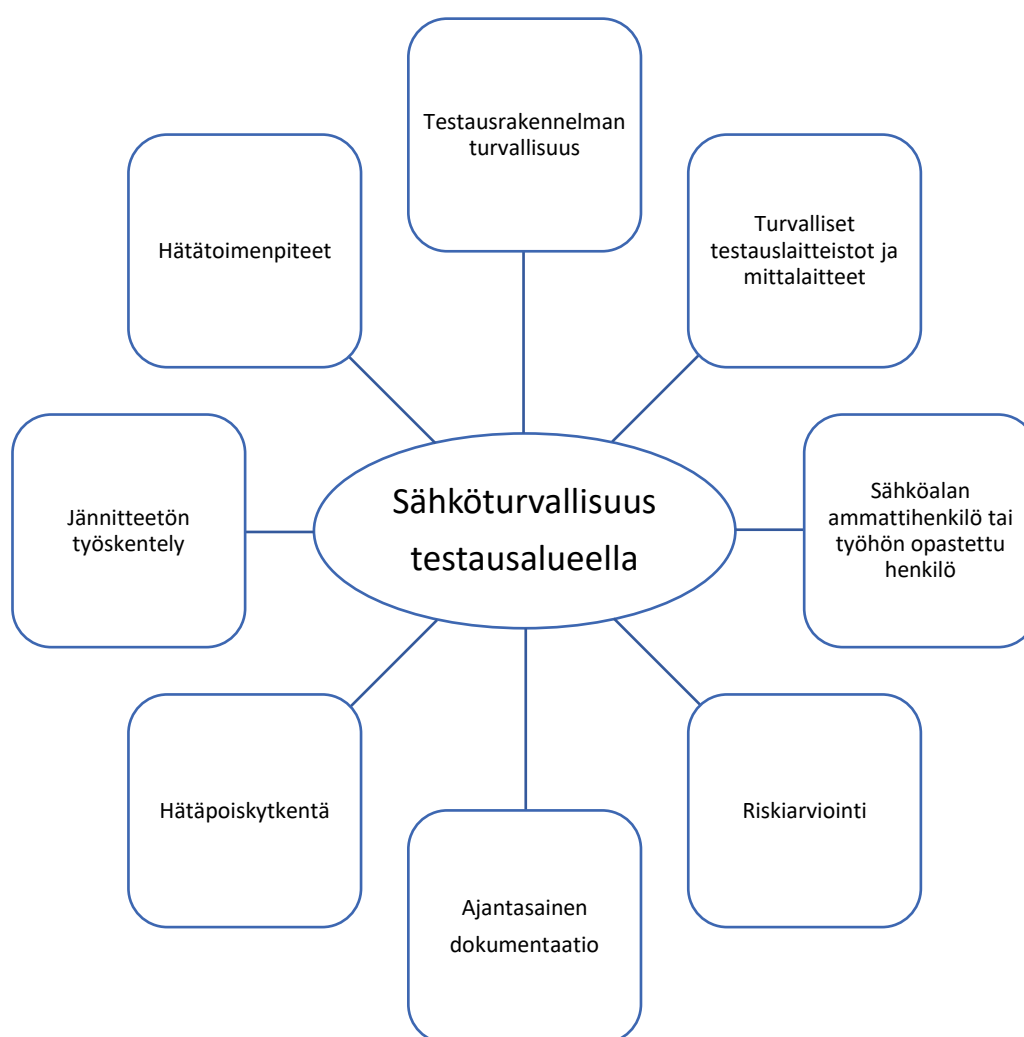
Testausrakennelman turvallisuus

Hätätoimenpiteet

Turvalliset testauslaitteistot ja mittalaitteet

Jännitteetön työskentely

Sähköturvallisuus testausalueella

Sähköalan ammattihenkilö tai työhön opastettu henkilö

Hätäpoiskytkentä

Riskiarviointi

Ajantasainen dokumentaatio